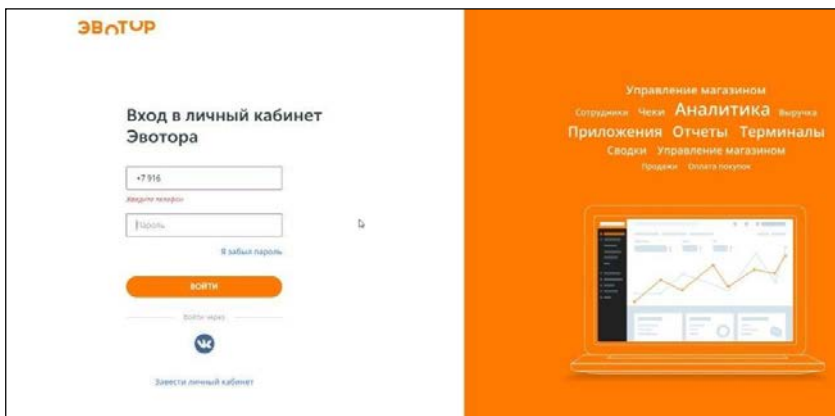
ЭВОТОР

Вход в личный кабинет Эвотора

+7 916

Введите телефон

Пароль

Я забыл пароль

ВОЙТИ

Войти через

Завести личный кабинет

Управление магазином

Сотрудники Чеки Аналитика Выручка

Приложения Отчеты Терминалы

Сводки Управление магазином

Продажи Оплата покупок